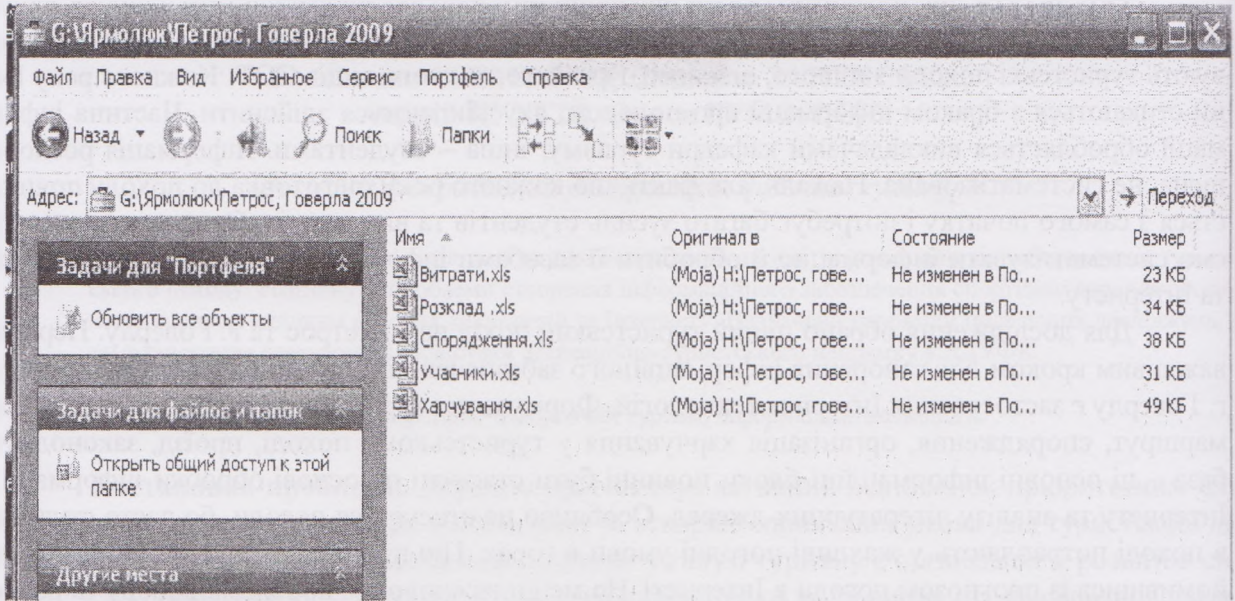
G:\Ярмолюк\Петрос, Говерла 2009

Файл Правка Вид Избранное Сервис Портфель Справка

Назад Поиск Папки

Адрес: G:\Ярмолюк\Петрос, Говерла 2009 Переход

Задачи для "Портфеля"

Обновить все объекты

Задачи для файлов и папок

Открыть общий доступ к этой папке

Другие места

| Имя | Оригинал в | Состояние | Размер |
|---|---|---|---|
| Витрати.xls | (Моја) H:\Петрос, гове... | Не изменен в По... | 23 КБ |
| Розклад .xls | (Моја) H:\Петрос, гове... | Не изменен в По... | 34 КБ |
| Спорядження.xls | (Моја) H:\Петрос, гове... | Не изменен в По... | 38 КБ |
| Учасники.xls | (Моја) H:\Петрос, гове... | Не изменен в По... | 31 КБ |
| Харчування.xls | (Моја) H:\Петрос, гове... | Не изменен в По... | 49 КБ |